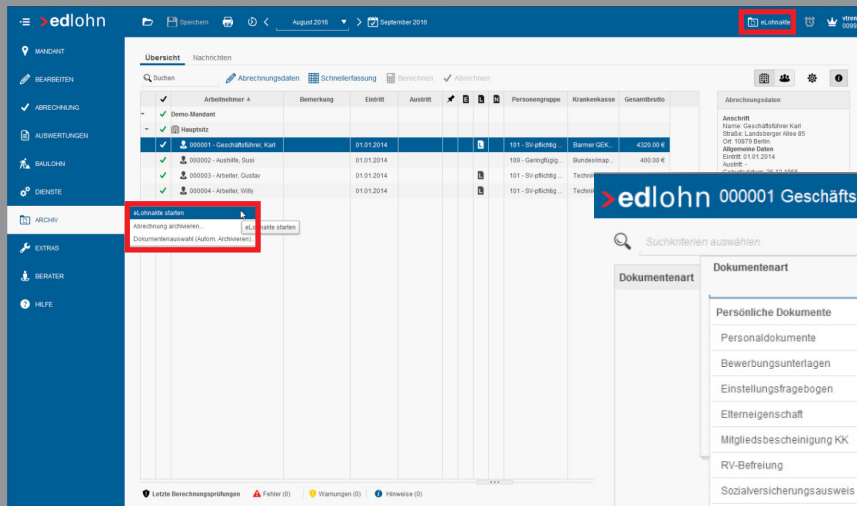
edlohn

Speichern

August 2016

September 2016

eLohnakte

MANDANT
BEARBEITEN
ABRECHNUNG
AUSWERTUNGEN
BAULOHN
DIENSTE
ARCHIV
EXTRAS
BERATER
HILFE

Übersicht Nachrichten

Suchen

Abrechnungsdaten Schnellerfassung Berechnen Abrechnen

| | Arbeitnehmer | Bemerkung | Eintritt | Austritt | | Personengruppe | Krankenkasse | Gesamtbrutto |
|---|---|---|---|---|---|---|---|---|
| | Demo-Mandant | | | | | | | |
| | Hauptsitz | | | | | | | |
| | 000001 - Geschäftsführer, Karl | | 01.01.2014 | | | 101 - SV-pflichtig ... | Barmer GEK... | 4320.00 € |
| | 000002 - Aushilfe, Susi | | 01.01.2014 | | | 109 - Geringfügig... | Bundesknap... | 400.00 € |
| | 000003 - Arbeiter, Gustav | | 01.01.2014 | | | 101 - SV-pflichtig ... | Techni | |
| | 000004 - Arbeiter, Willy | | 01.01.2014 | | | 101 - SV-pflichtig ... | Techni | |

eLohnakte starten
Abrechnung archivieren...
Dokumentenauswahl (Autom. Archivieren)...

eLohnakte starten

Abrechnungsdaten

Anschrift
Name: Geschäftsführer Karl
Straße: Landsberger Allee 85
Ort: 10879 Berlin
Allgemeine Daten
Eintritt: 01.01.2014
Austritt: -

Letzte Berechnungsprüfungen Fehler (0) Warnungen (0) Hinweise (0)

edlohn 000001 Geschäfts

Suchkriterien auswählen

Dokumentenart

Dokumentenart

Persönliche Dokumente
Personaldokumente
Bewerbungsunterlagen
Einstellungsfragebogen
Elterneigenschaft
Mitgliedsbescheinigung KK
RV-Befreiung
Sozialversicherungsausweis